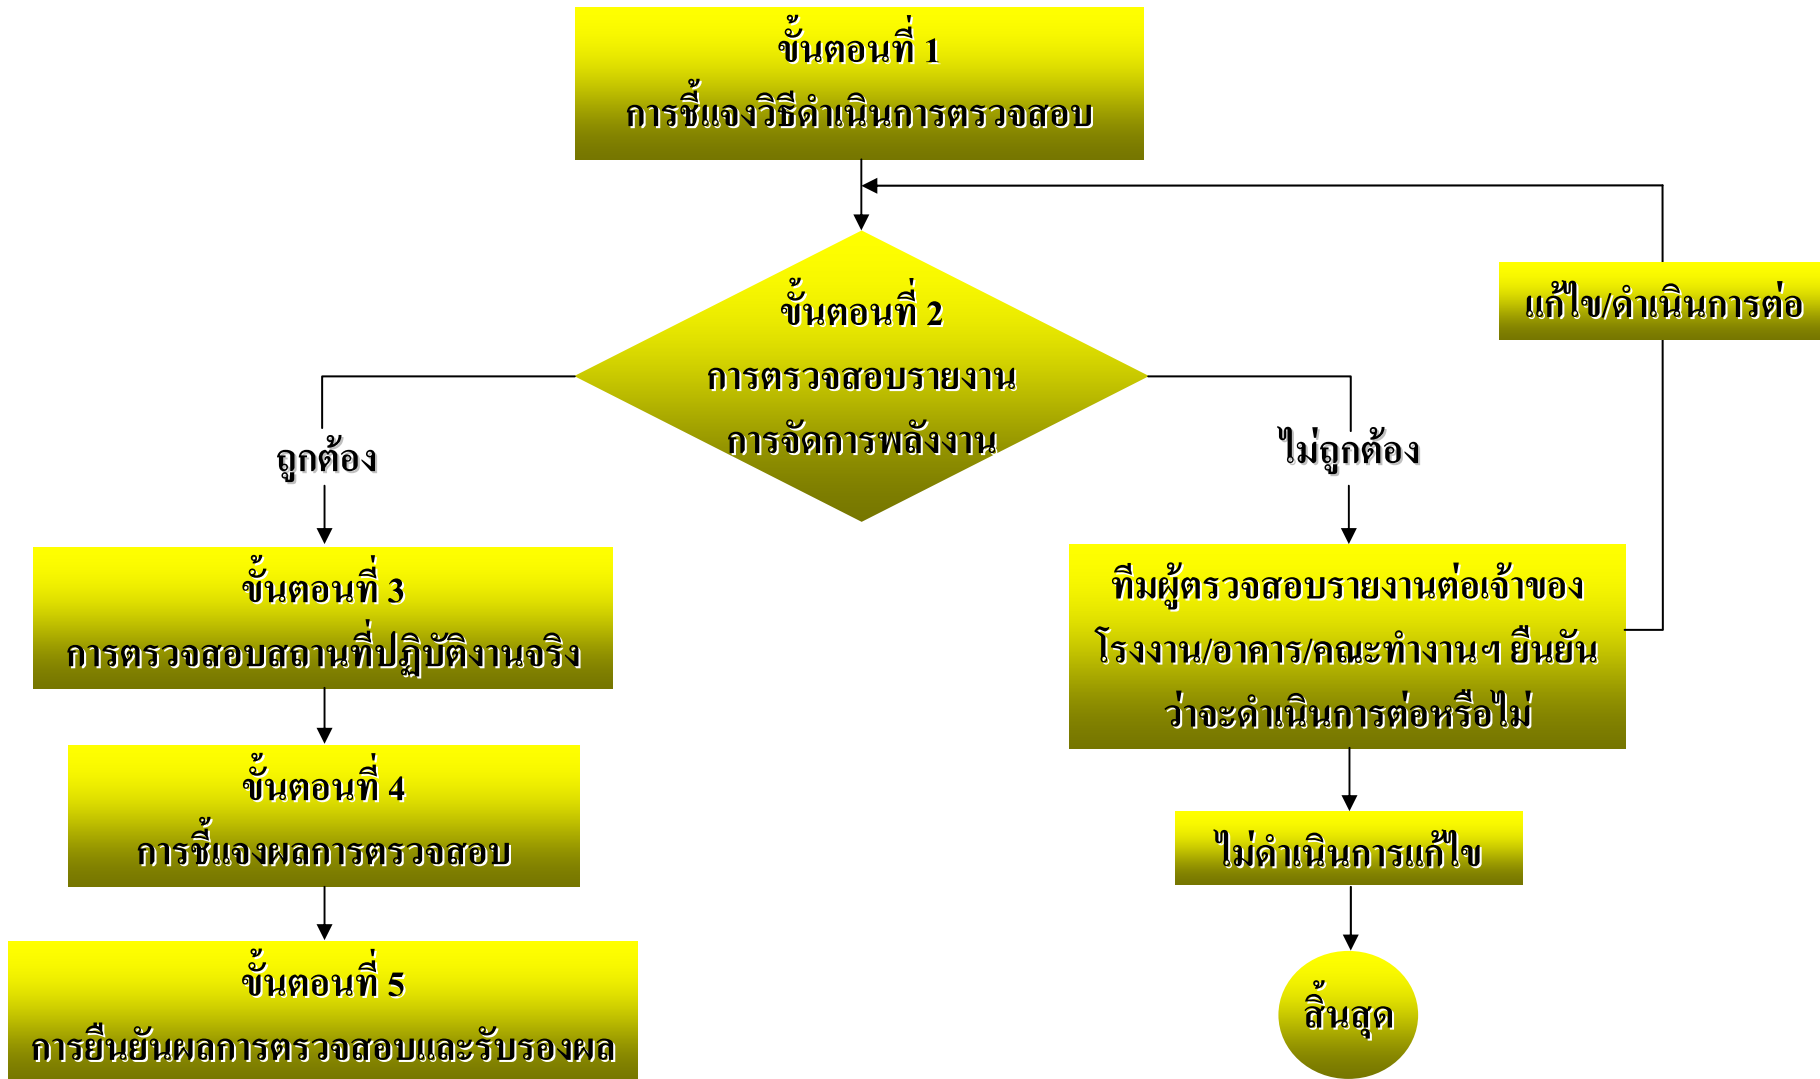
ขั้นตอนที่ 1
การชี้แจงวิธีดำเนินการตรวจสอบ

ขั้นตอนที่ 2
การตรวจสอบรายงาน
การจัดการพลังงาน

แก้ไข/ดำเนินการต่อ

ถูกต้อง

ไม่ถูกต้อง

ขั้นตอนที่ 3
การตรวจสอบสถานที่ปฏิบัติงานจริง

ทีมผู้ตรวจสอบรายงานต่อเจ้าของโรงงาน/อาคาร/คณะทำงานฯ ยืนยันว่าจะดำเนินการต่อหรือไม่

ขั้นตอนที่ 4
การชี้แจงผลการตรวจสอบ

ไม่ดำเนินการแก้ไข

ขั้นตอนที่ 5
การยืนยันผลการตรวจสอบและรับรองผล

สิ้นสุด